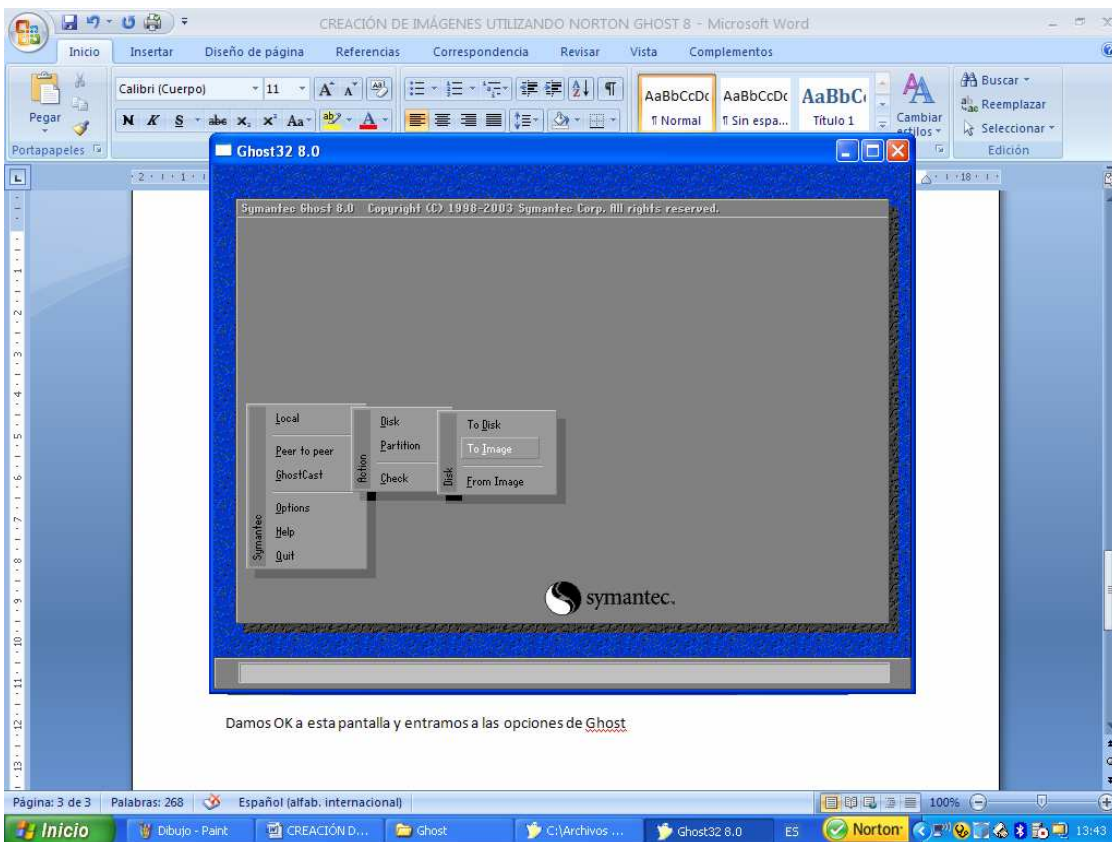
CREACIÓN DE IMÁGENES UTILIZANDO NORTON GHOST 8 - Microsoft Word

Inicio Insertar Diseño de página Referencias Correspondencia Revisar Vista Complementos

Pegar Portapapeles Calibri (Cuerpo) 11 N K S abe $x_2$ $x^2$ Aa A

AaBbCcDc ¶ Normal AaBbCcDc ¶ Sin espa... AaBbC Título 1 Cambiar estilos

Buscar Reemplazar Seleccionar Edición

Ghost32 8.0

Symantec Ghost 8.0 Copyright (C) 1998-2003 Symantec Corp. All rights reserved.

Local
Peer to peer
GhostCast
Options
Help
Quit
Symantec

Disk
Partition
Check
Action

To Disk
To Image
From Image
Disk

symantec.

Damos OK a esta pantalla y entramos a las opciones de Ghost

Página: 3 de 3 Palabras: 268 Español (alfab. internacional) 100%

Inicio Dibujo - Paint CREACIÓN D... Ghost C:\Archivos ... Ghost32 8.0 ES Norton 13:43